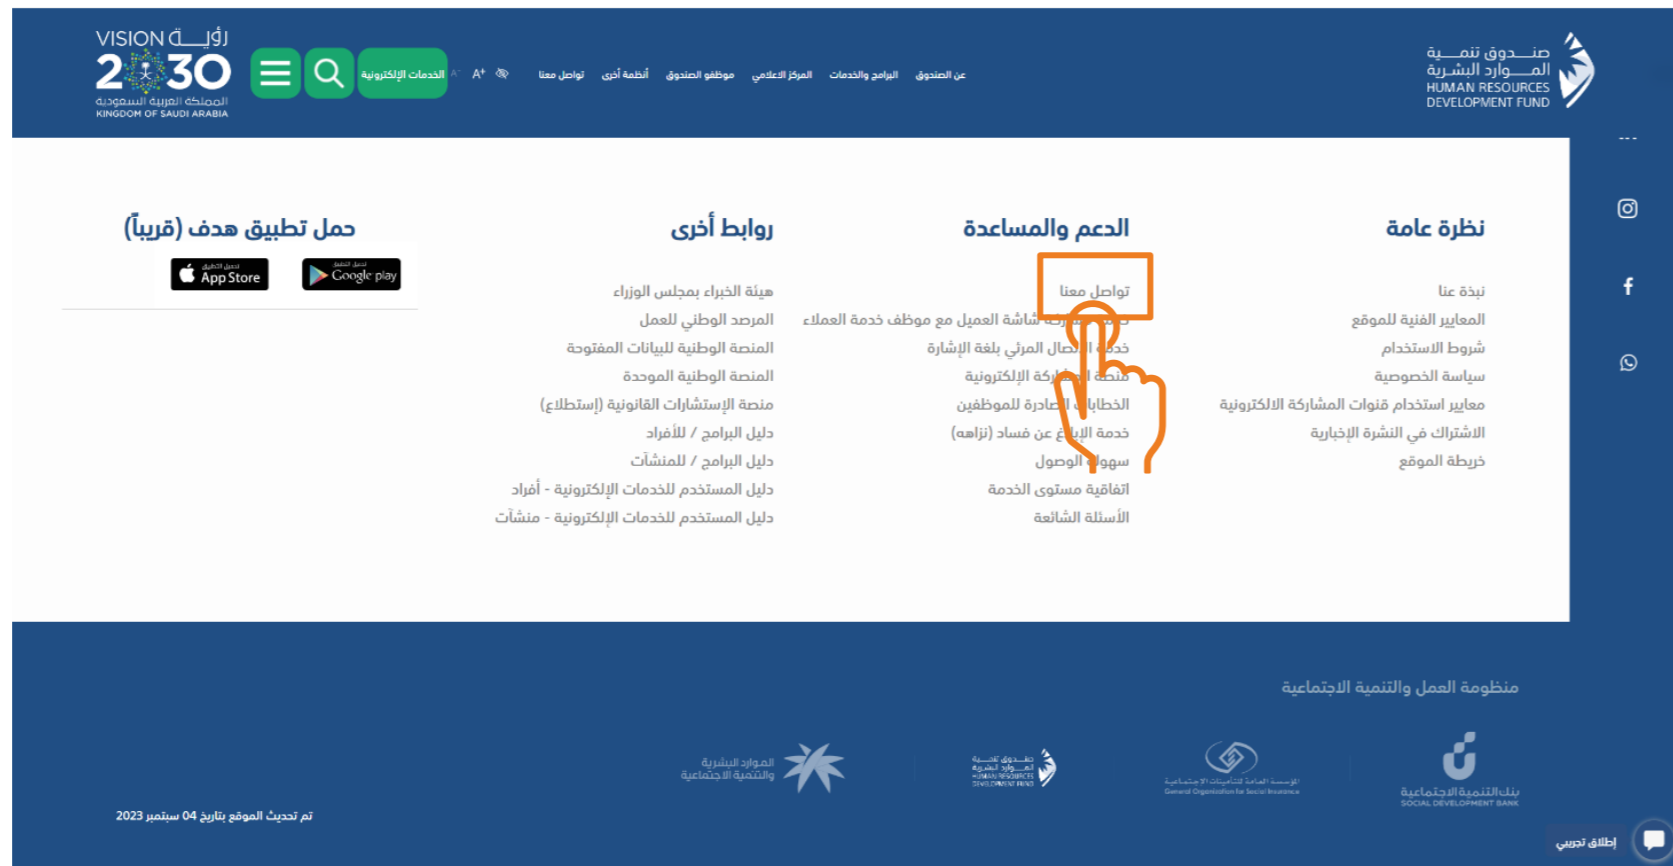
صندوق تنمية الموارد البشرية
HUMAN RESOURCES DEVELOPMENT FUND

عن الصندوق
البرامج والخدمات
المركز الاعلامي
موظفو الصندوق
أنظمة أخرى
تواصل معنا

A+ A-
الخدمات الإلكترونية

رؤية VISION 2030
المملكة العربية السعودية
KINGDOM OF SAUDI ARABIA

نظرة عامة
نبذة عنا
المعايير الفنية للموقع
شروط الاستخدام
سياسة الخصوصية
معايير استخدام قنوات المشاركة الالكترونية
الاشتراك في النشرة الإخبارية
خريطة الموقع

الدعم والمساعدة
تواصل معنا
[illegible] شاشة العميل مع موظف خدمة العملاء
خدمة الاتصال المرئي بلغة الإشارة
منصة المشاركة الإلكترونية
الخطابات الصادرة للموظفين
خدمة الإبلاغ عن فساد (نزاهه)
سهولة الوصول
اتفاقية مستوى الخدمة
الأسئلة الشائعة

روابط أخرى
هيئة الخبراء بمجلس الوزراء
المرصد الوطني للعمل
المنصة الوطنية للبيانات المفتوحة
المنصة الوطنية الموحدة
منصة الإستشارات القانونية (إستطلاع)
دليل البرامج / للأفراد
دليل البرامج / للمنشآت
دليل المستخدم للخدمات الإلكترونية - أفراد
دليل المستخدم للخدمات الإلكترونية - منشآت

حمل تطبيق هدف (قريباً)
App Store
Google play

منظومة العمل والتنمية الاجتماعية
بنك التنمية الاجتماعية
SOCIAL DEVELOPMENT BANK
المؤسسة العامة للتأمينات الاجتماعية
General Organization for Social Insurance
صندوق تنمية الموارد البشرية
HUMAN RESOURCES DEVELOPMENT FUND
الموارد البشرية والتنمية الاجتماعية

تم تحديث الموقع بتاريخ 04 سبتمبر 2023
إطلاق تجريبي